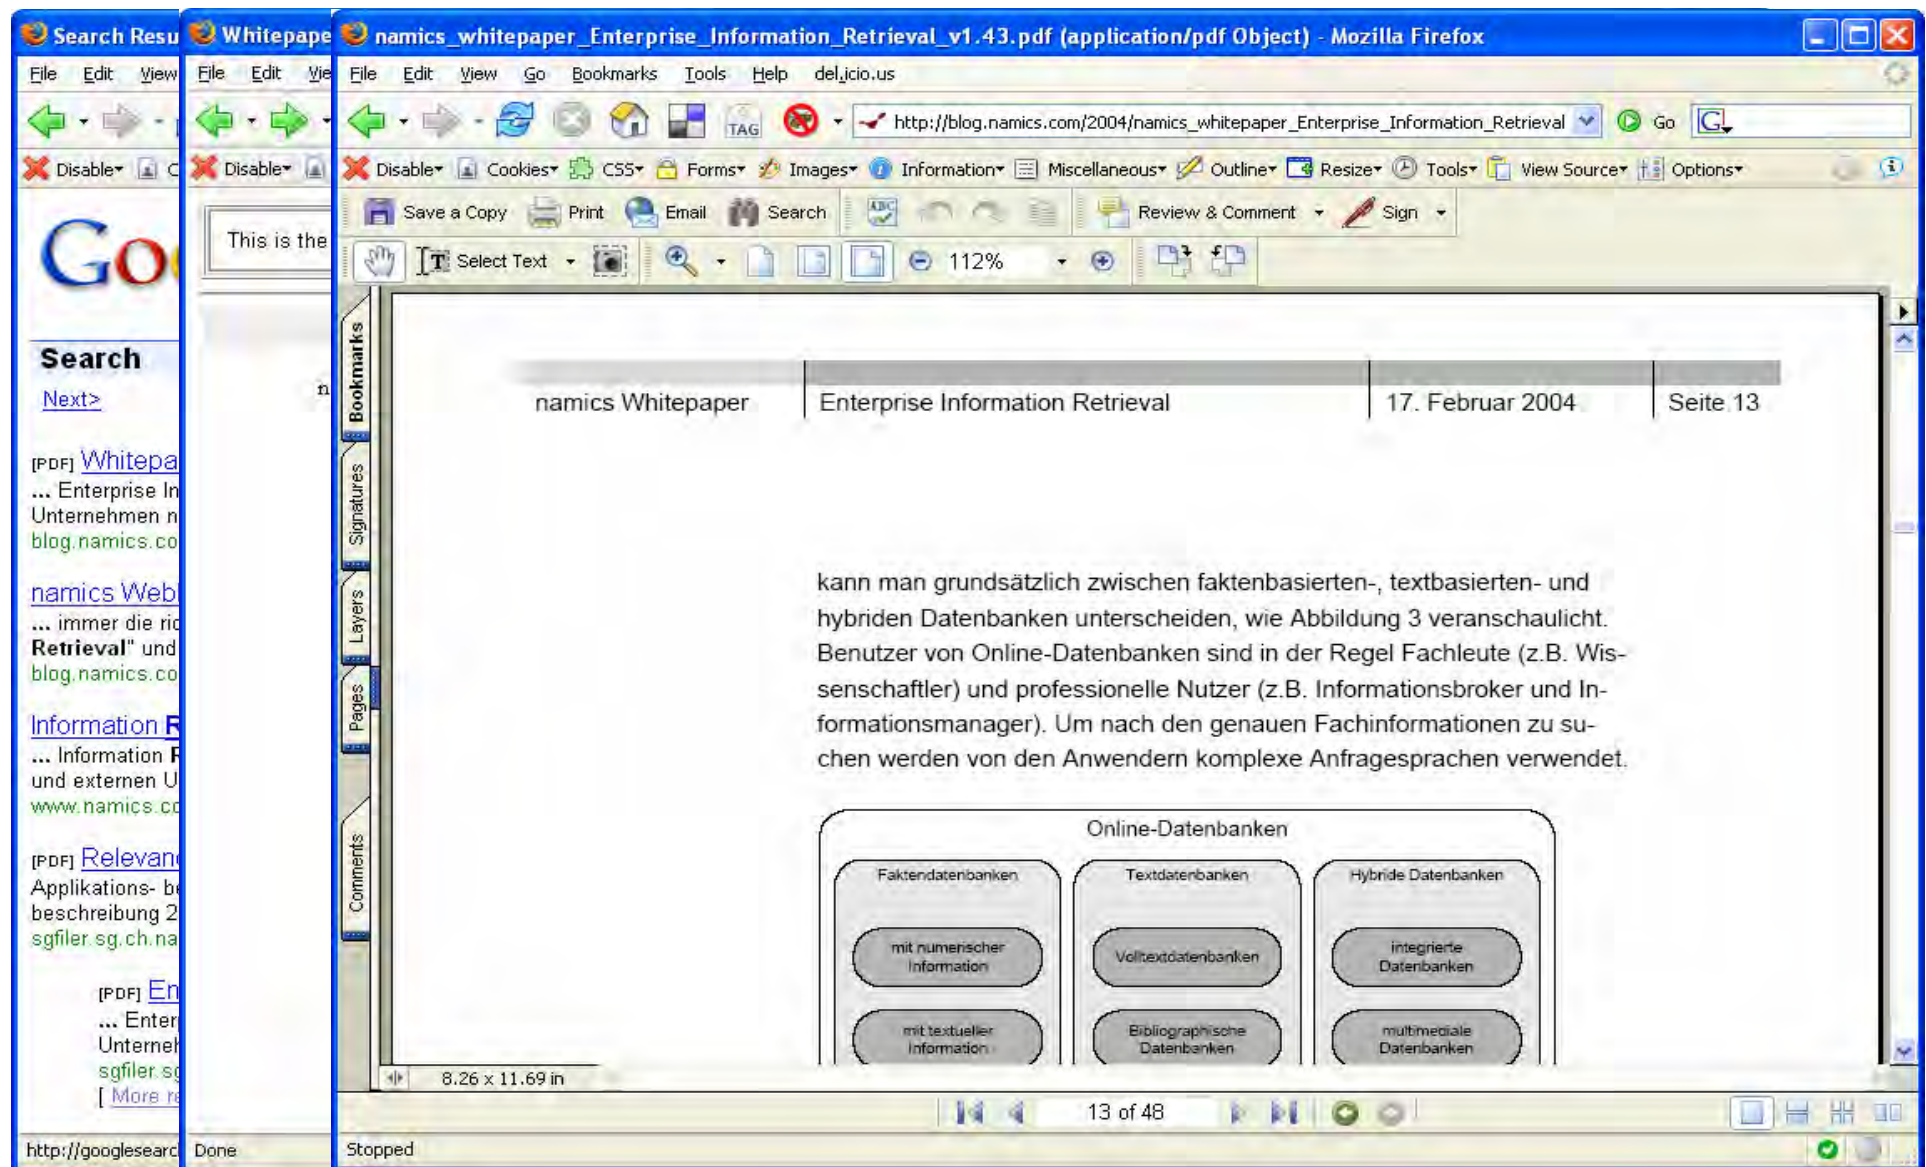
Search Resu | Whitepape | namics_whitepaper_Enterprise_Information_Retrieval_v1.43.pdf (application/pdf Object) - Mozilla Firefox

File Edit View | File Edit Vie | File Edit View Go Bookmarks Tools Help del.icio.us

TAG http://blog.namics.com/2004/namics_whitepaper_Enterprise_Information_Retrieval Go

Disable | Disable | Disable Cookies CSS Forms Images Information Miscellaneous Outline Resize Tools View Source Options

Save a Copy Print Email Search Review & Comment Sign

Select Text 112%

This is the

Search
Next>

[PDF] Whitepa
... Enterprise In
Unternehmen n
blog.namics.co

namics Web
... immer die ri
Retrieval" und
blog.namics.co

Information R
... Information R
und externen U
www.namics.co

[PDF] Relevan
Applikations- b
beschreibung 2
sgfiler.sg.ch.na

[PDF] En
... Enter
Unterne
sgfiler.s
[ More r

Bookmarks Signatures Layers Pages Comments

| namics Whitepaper | Enterprise Information Retrieval | 17. Februar 2004 | Seite 13 |
|---|---|---|---|

kann man grundsätzlich zwischen faktenbasierten-, textbasierten- und hybriden Datenbanken unterscheiden, wie Abbildung 3 veranschaulicht. Benutzer von Online-Datenbanken sind in der Regel Fachleute (z.B. Wissenschaftler) und professionelle Nutzer (z.B. Informationsbroker und Informationsmanager). Um nach den genauen Fachinformationen zu suchen werden von den Anwendern komplexe Anfragesprachen verwendet.

Online-Datenbanken
Faktendatenbanken
Textdatenbanken
Hybride Datenbanken
mit numerischer Information
Volltextdatenbanken
integrierte Datenbanken
mit textueller Information
Bibliographische Datenbanken
multimediale Datenbanken

8.26 x 11.69 in

13 of 48

http://googlesearc | Done | Stopped